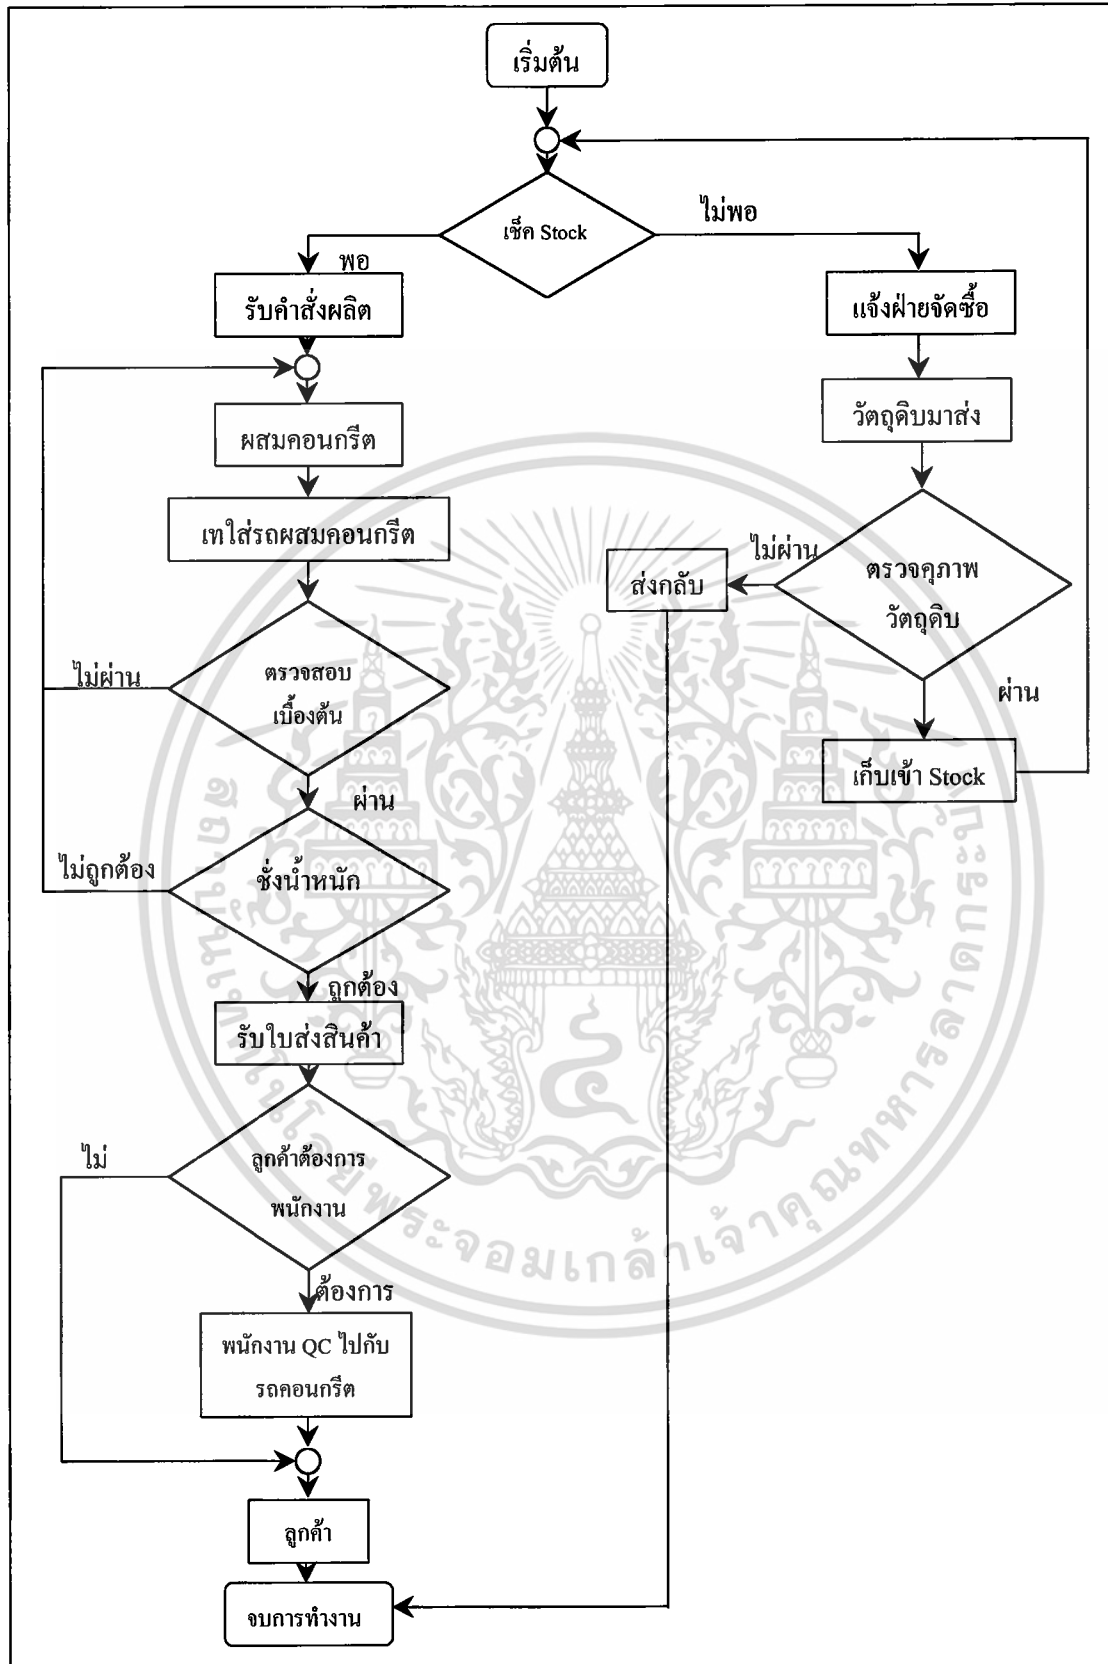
เริ่มต้น

เช็ค Stock

ไม่พอ

พอ

รับคำสั่งผลิต

แจ้งฝ่ายจัดซื้อ

วัตถุดิบมาส่ง

ผสมคอนกรีต

เทใส่รถผสมคอนกรีต

ไม่ผ่าน

ส่งกลับ

ตรวจคุภาพ วัตถุดิบ

ไม่ผ่าน

ตรวจสอบ เบื้องต้น

ผ่าน

เก็บเข้า Stock

ผ่าน

ไม่ถูกต้อง

ชั่งน้ำหนัก

ถูกต้อง

รับใบส่งสินค้า

ไม่

ลูกค้าต้องการ พนักงาน

ต้องการ

พนักงาน QC ไปกับ รถคอนกรีต

ลูกค้า

จบการทำงาน